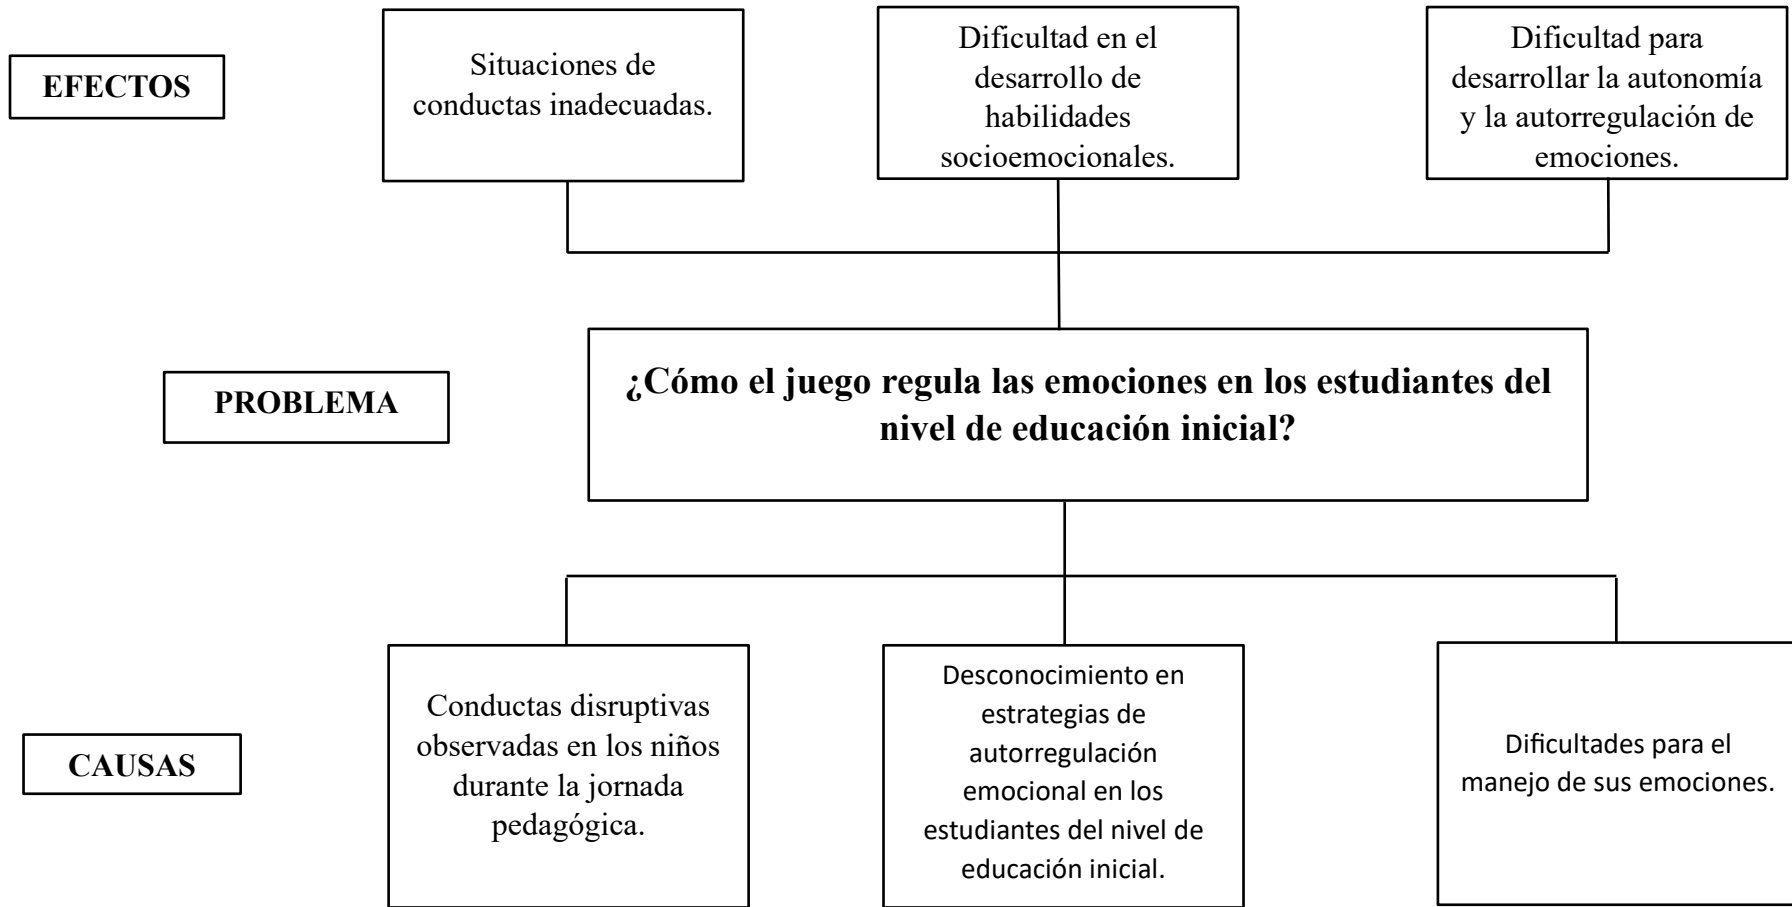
EFECTOS

Situaciones de conductas inadecuadas.

Dificultad en el desarrollo de habilidades socioemocionales.

Dificultad para desarrollar la autonomía y la autorregulación de emociones.

PROBLEMA

¿Cómo el juego regula las emociones en los estudiantes del nivel de educación inicial?

CAUSAS

Conductas disruptivas observadas en los niños durante la jornada pedagógica.

Desconocimiento en estrategias de autorregulación emocional en los estudiantes del nivel de educación inicial.

Dificultades para el manejo de sus emociones.